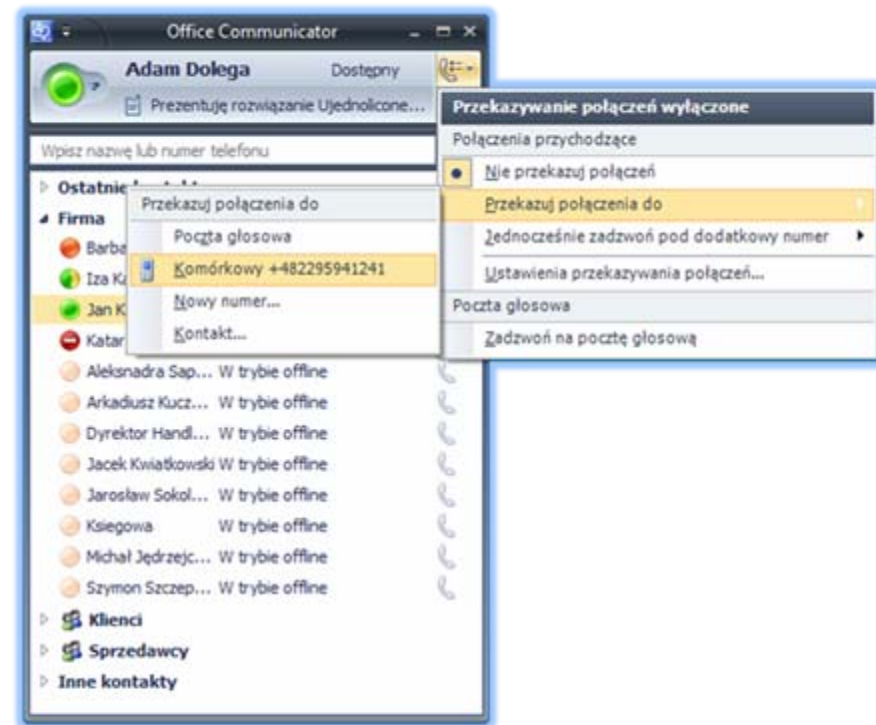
Office Communicator

Adam Dolega
Dostępny
Prezentuję rozwiązanie Ujednolicone...

Wpisz nazwę lub numer telefonu

Ostatnie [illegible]
Firma
Barba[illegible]
Iza K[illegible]
Jan K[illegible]
Katar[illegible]
Aleksandra Sap... W trybie offline
Arkadiusz Kucz... W trybie offline
Dyrektor Handl... W trybie offline
Jacek Kwiatkowski W trybie offline
Jarosław Sokol... W trybie offline
Księgowa W trybie offline
Michał Jędrzejc... W trybie offline
Szymon Szczep... W trybie offline
Klienci
Sprzedawcy
Inne kontakty

Przekazuj połączenia do
Poczta głosowa
Komórkowy +482295941241
Nowy numer...
Kontakt...

Przekazywanie połączeń wyłączone
Połączenia przychodzące
Nie przekazuj połączeń
Przekazuj połączenia do
Jednocześnie zadzwoń pod dodatkowy numer
Ustawienia przekazywania połączeń...
Poczta głosowa
Zadzwoń na pocztę głosową